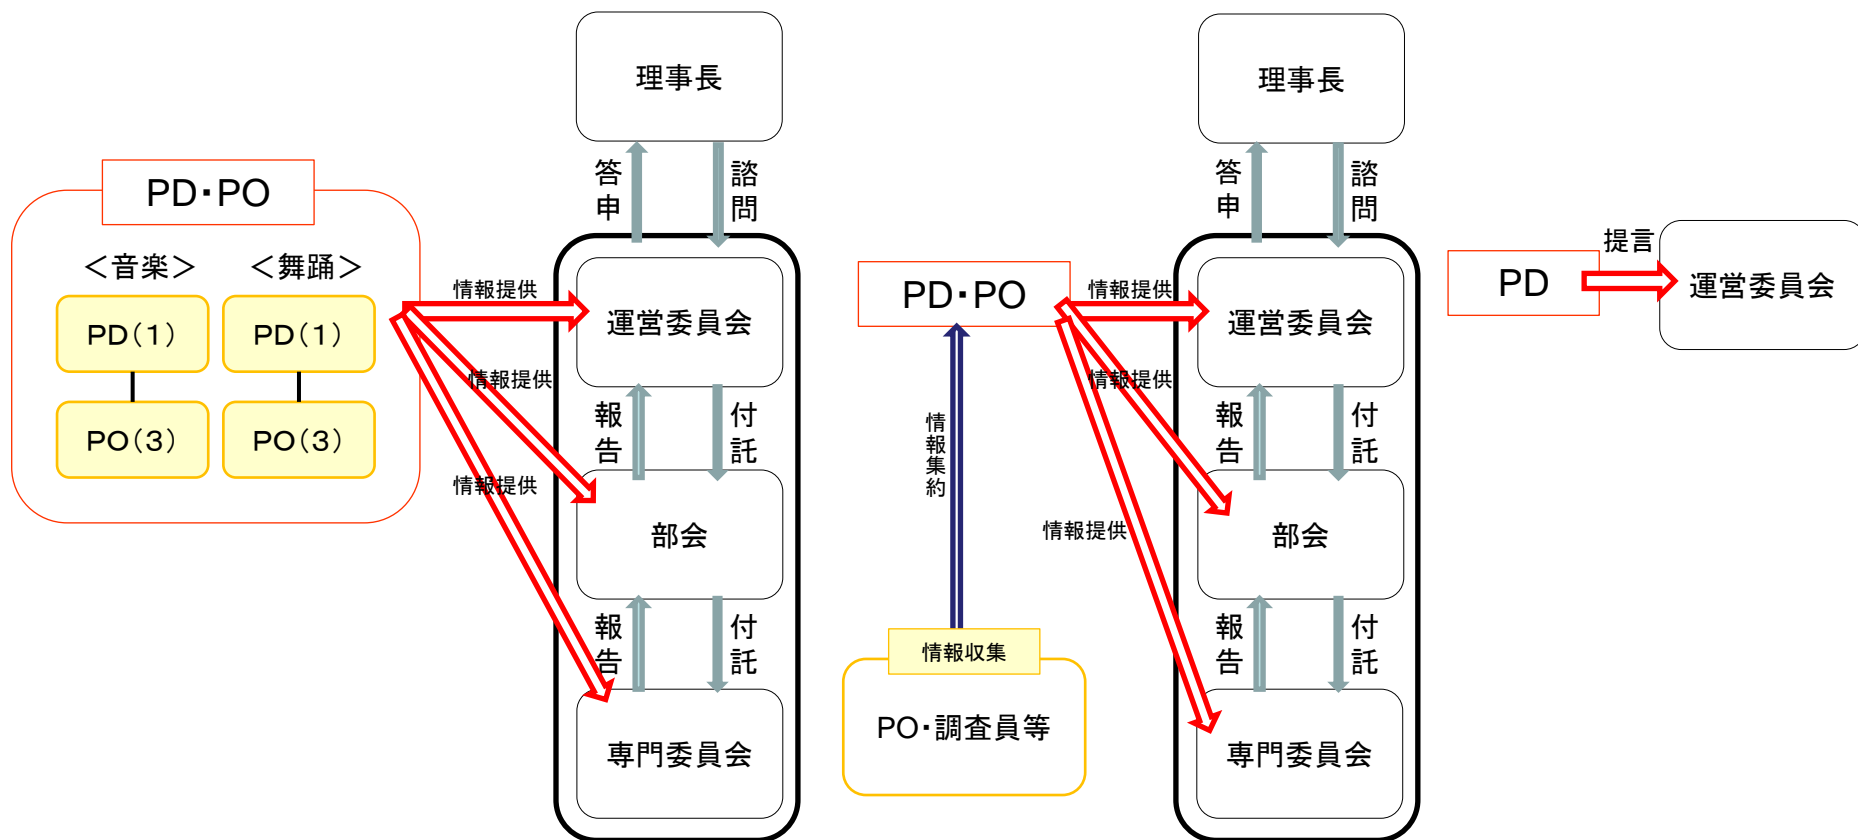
PD・PO

＜音楽＞ ＜舞踊＞

PD（1） PD（1）

PO（3） PO（3）

情報提供

情報提供

情報提供

理事長

答申

諮問

運営委員会

報告

付託

部会

報告

付託

専門委員会

PD・PO

情報集約

情報収集

PO・調査員等

情報提供

情報提供

情報提供

理事長

答申

諮問

運営委員会

報告

付託

部会

報告

付託

専門委員会

PD

提言

運営委員会